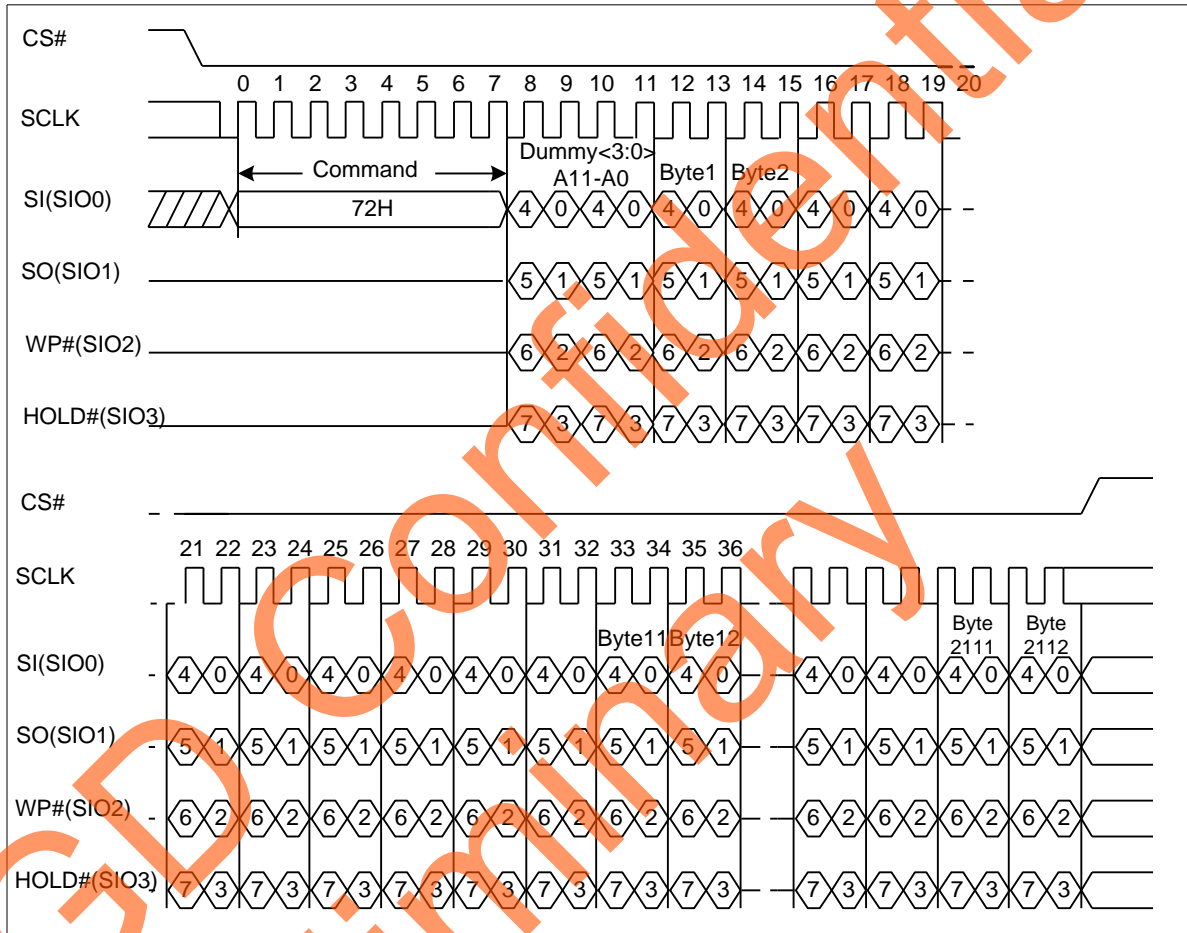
CS#

0 1 2 3 4 5 6 7 8 9 10 11 12 13 14 15 16 17 18 19 20

SCLK

Command

Dummy<3:0>
A11-A0

Byte1 Byte2

SI(SIO0) 72H 4 0 4 0 4 0 4 0 4 0 4 0

SO(SIO1) 5 1 5 1 5 1 5 1 5 1 5 1

WP#(SIO2) 6 2 6 2 6 2 6 2 6 2 6 2

HOLD#(SIO3) 7 3 7 3 7 3 7 3 7 3 7 3

CS#

21 22 23 24 25 26 27 28 29 30 31 32 33 34 35 36

SCLK

Byte11 Byte12

Byte 2111 Byte 2112

SI(SIO0) 4 0 4 0 4 0 4 0 4 0 4 0 4 0 4 0 4 0 4 0 4 0 4 0

SO(SIO1) 5 1 5 1 5 1 5 1 5 1 5 1 5 1 5 1 5 1 5 1 5 1 5 1

WP#(SIO2) 6 2 6 2 6 2 6 2 6 2 6 2 6 2 6 2 6 2 6 2 6 2 6 2

HOLD#(SIO3) 7 3 7 3 7 3 7 3 7 3 7 3 7 3 7 3 7 3 7 3 7 3 7 3

GD Confidential
Preliminary